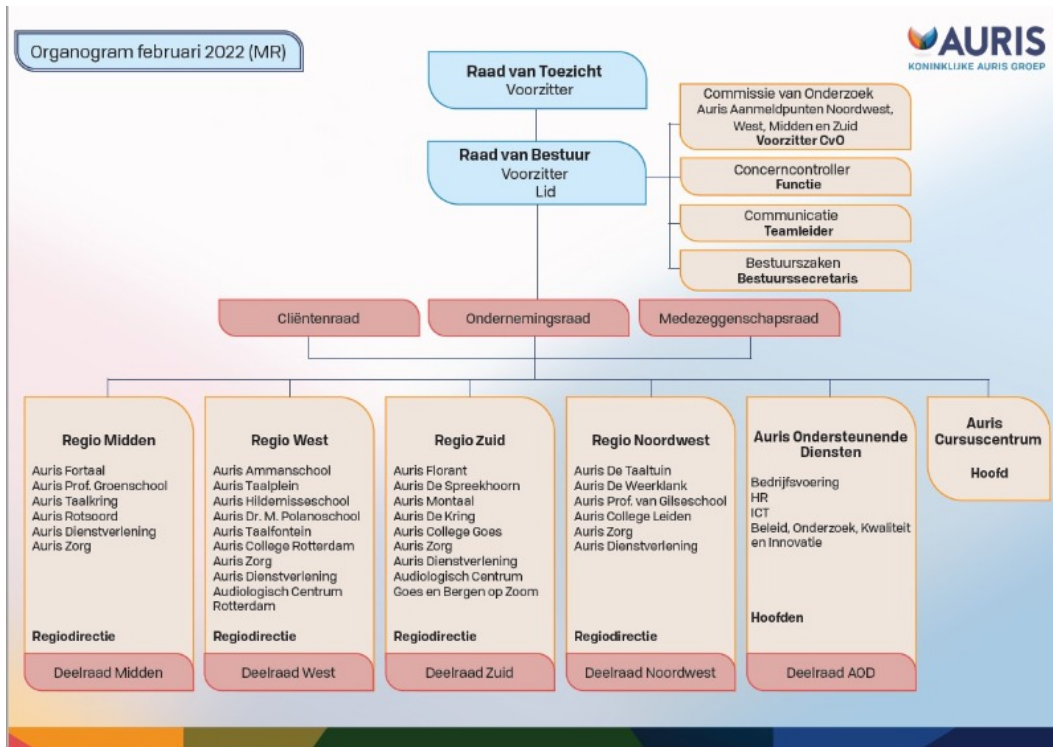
Organogram februari 2022 (MR)

AURIS
KONINKLIJKE AURIS GROEP

Raad van Toezicht
Voorzitter

Raad van Bestuur
Voorzitter
Lid

Commissie van Onderzoek
Auris Aanmeldpunten Noordwest, West, Midden en Zuid
Voorzitter CvO

Concerncontroller
Functie

Communicatie
Teamleider

Bestuurszaken
Bestuurssecretaris

Cliëntenraad

Ondernemingsraad

Medezeggenschapsraad

Regio Midden
Auris Fortaal
Auris Prof. Groenschool
Auris Taalkring
Auris Rotsoord
Auris Dienstverlening
Auris Zorg
Regiodirectie
Deelraad Midden

Regio West
Auris Ammanschool
Auris Taalplein
Auris Hildemisseschool
Auris Dr. M. Polanoschool
Auris Taalfontein
Auris College Rotterdam
Auris Zorg
Auris Dienstverlening
Audiologisch Centrum Rotterdam
Regiodirectie
Deelraad West

Regio Zuid
Auris Florant
Auris De Spreekhoorn
Auris Montaal
Auris De Kring
Auris College Goes
Auris Zorg
Auris Dienstverlening
Audiologisch Centrum Goes en Bergen op Zoom
Regiodirectie
Deelraad Zuid

Regio Noordwest
Auris De Taaltuin
Auris De Weerklank
Auris Prof. van Gilseschool
Auris College Leiden
Auris Zorg
Auris Dienstverlening
Regiodirectie
Deelraad Noordwest

Auris Ondersteunende Diensten
Bedrijfsvoering
HR
ICT
Beleid, Onderzoek, Kwaliteit en Innovatie
Hoofden
Deelraad AOD

Auris Cursuscentrum
Hoofd